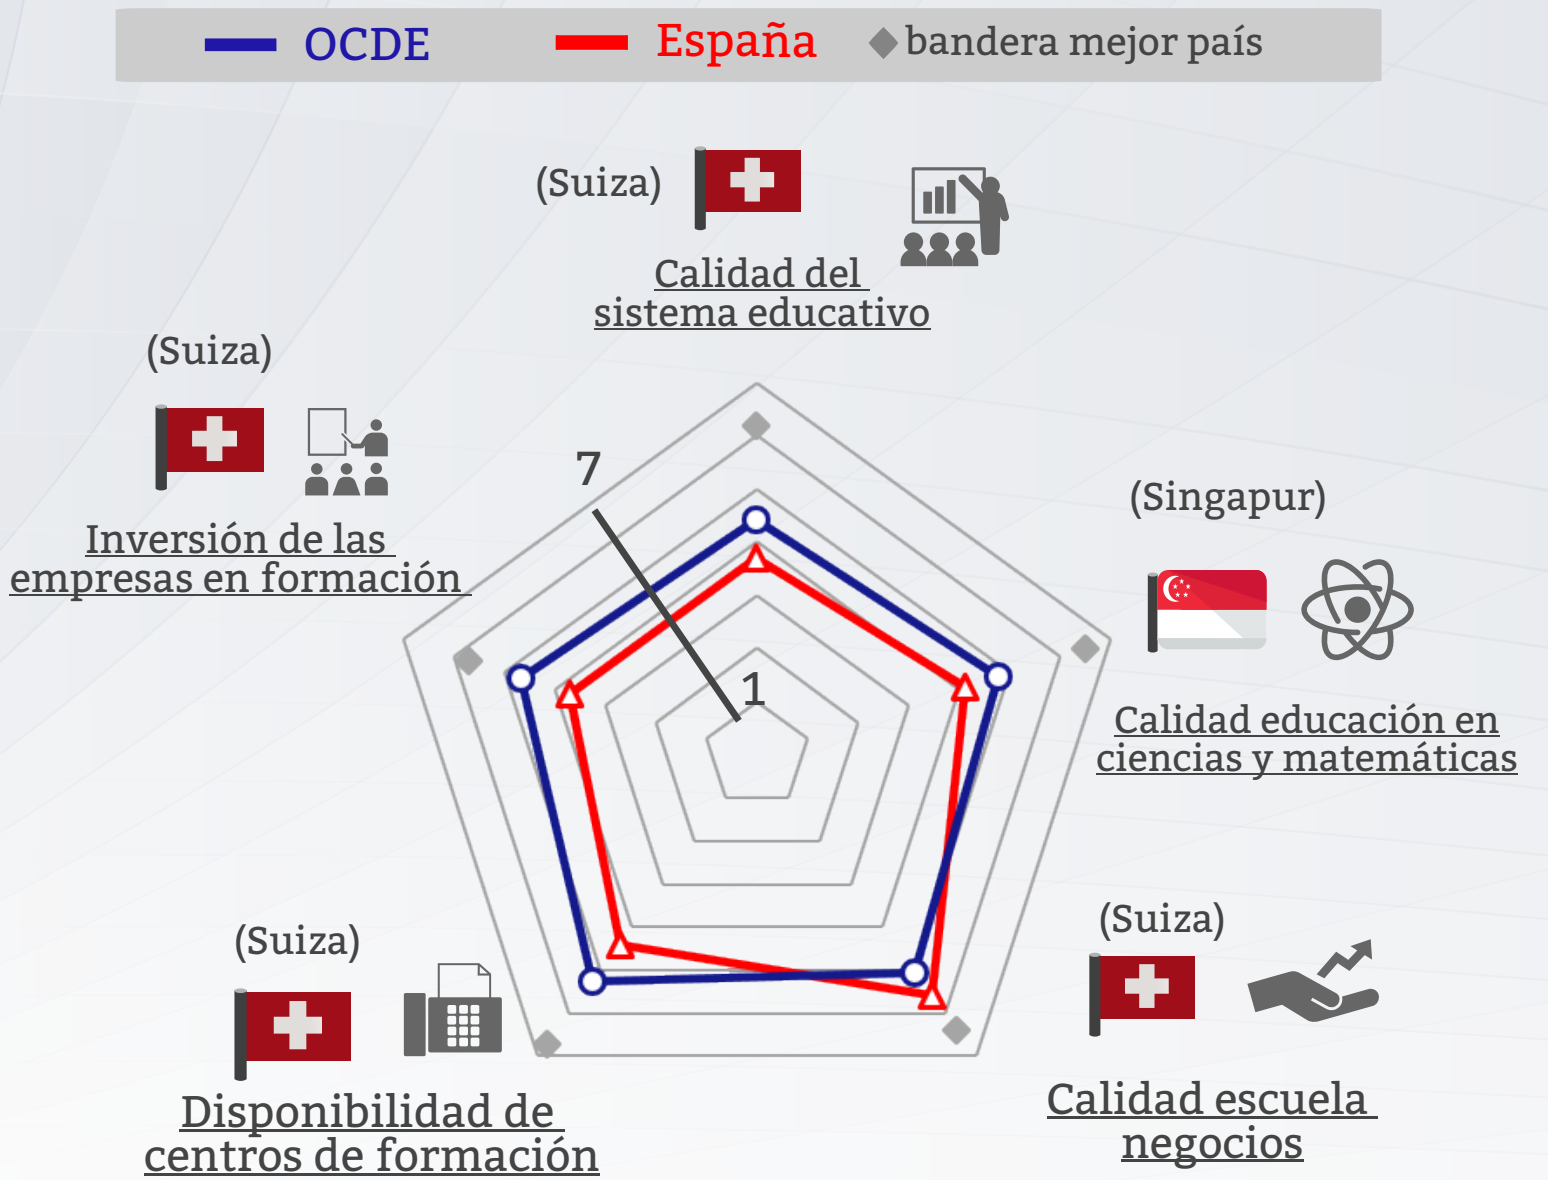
OCDE España ◆ bandera mejor país

(Suiza)

Calidad del sistema educativo

(Suiza)

Inversión de las empresas en formación

7

1

(Singapur)

Calidad educación en ciencias y matemáticas

(Suiza)

Disponibilidad de centros de formación

(Suiza)

Calidad escuela negocios